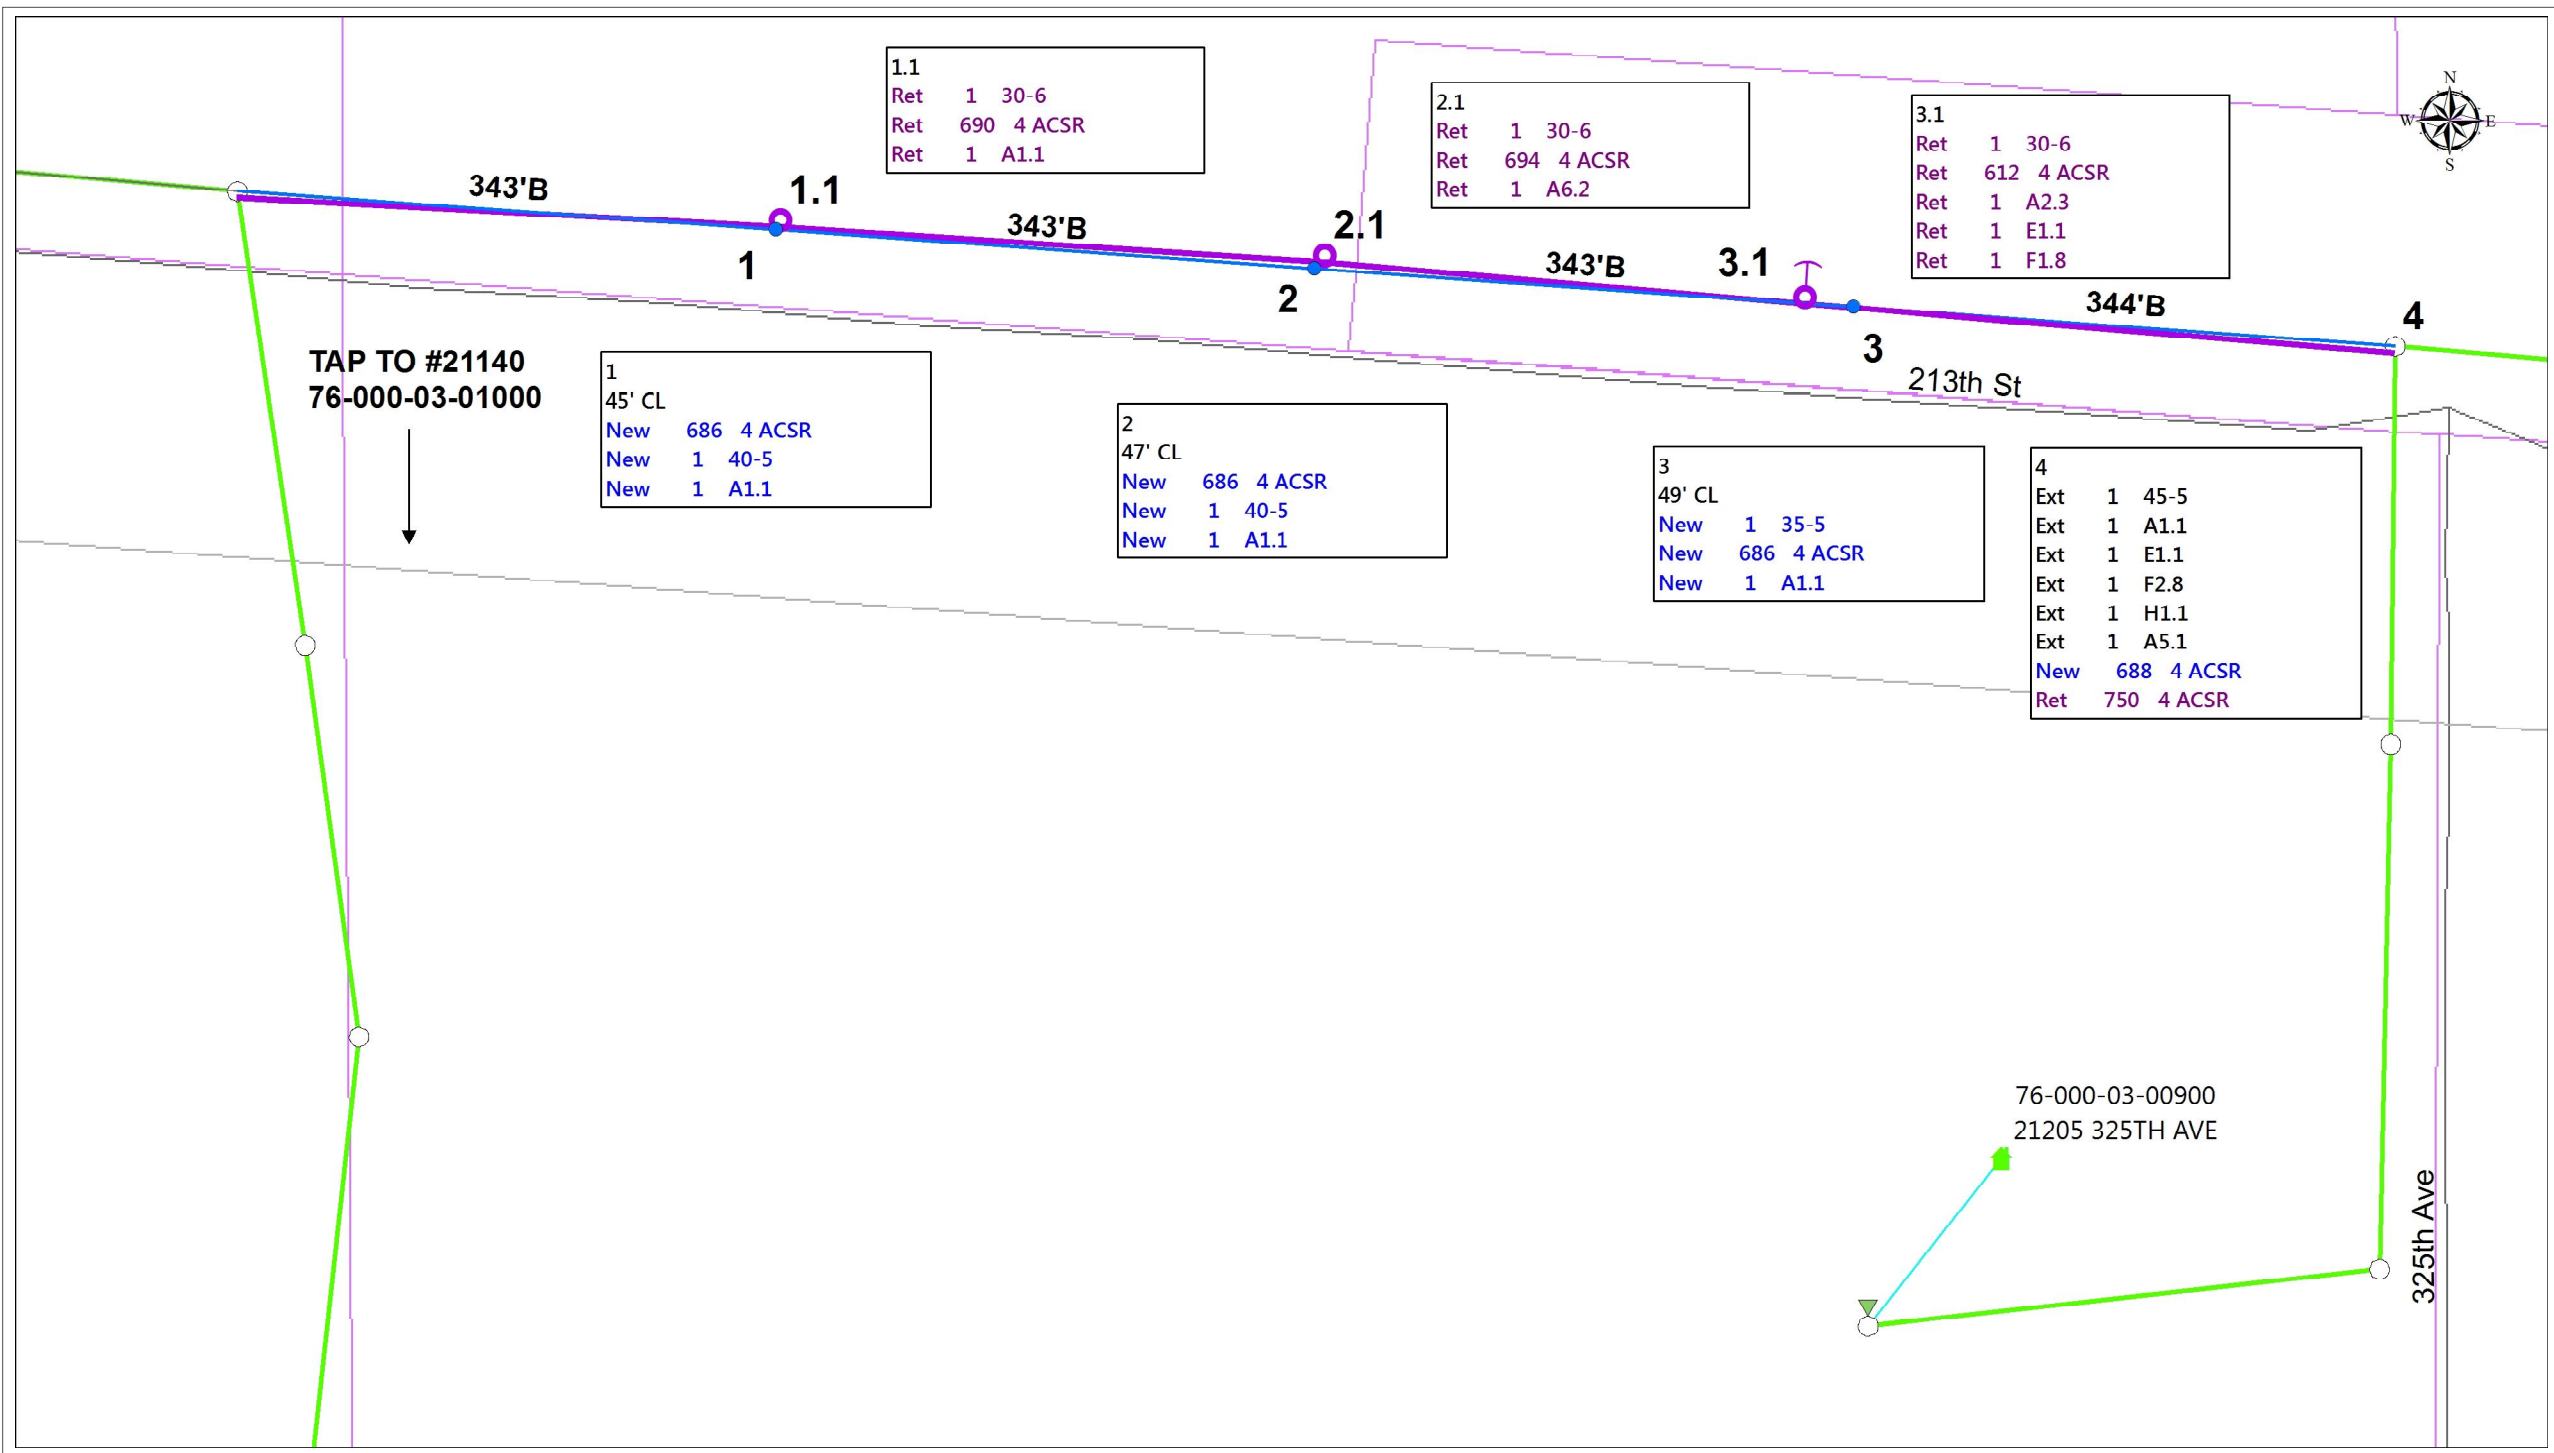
1.1
Ret 1 30-6
Ret 690 4 ACSR
Ret 1 A1.1

2.1
Ret 1 30-6
Ret 694 4 ACSR
Ret 1 A6.2

3.1
Ret 1 30-6
Ret 612 4 ACSR
Ret 1 A2.3
Ret 1 E1.1
Ret 1 F1.8

N
W E
S

343'B
1.1
343'B
2.1
343'B
3.1
344'B
1
2
3
4

TAP TO #21140
76-000-03-01000

213th St

1
45' CL
New 686 4 ACSR
New 1 40-5
New 1 A1.1

2
47' CL
New 686 4 ACSR
New 1 40-5
New 1 A1.1

3
49' CL
New 1 35-5
New 686 4 ACSR
New 1 A1.1

4
Ext 1 45-5
Ext 1 A1.1
Ext 1 E1.1
Ext 1 F2.8
Ext 1 H1.1
Ext 1 A5.1
New 688 4 ACSR
Ret 750 4 ACSR

76-000-03-00900
21205 325TH AVE

325th Ave